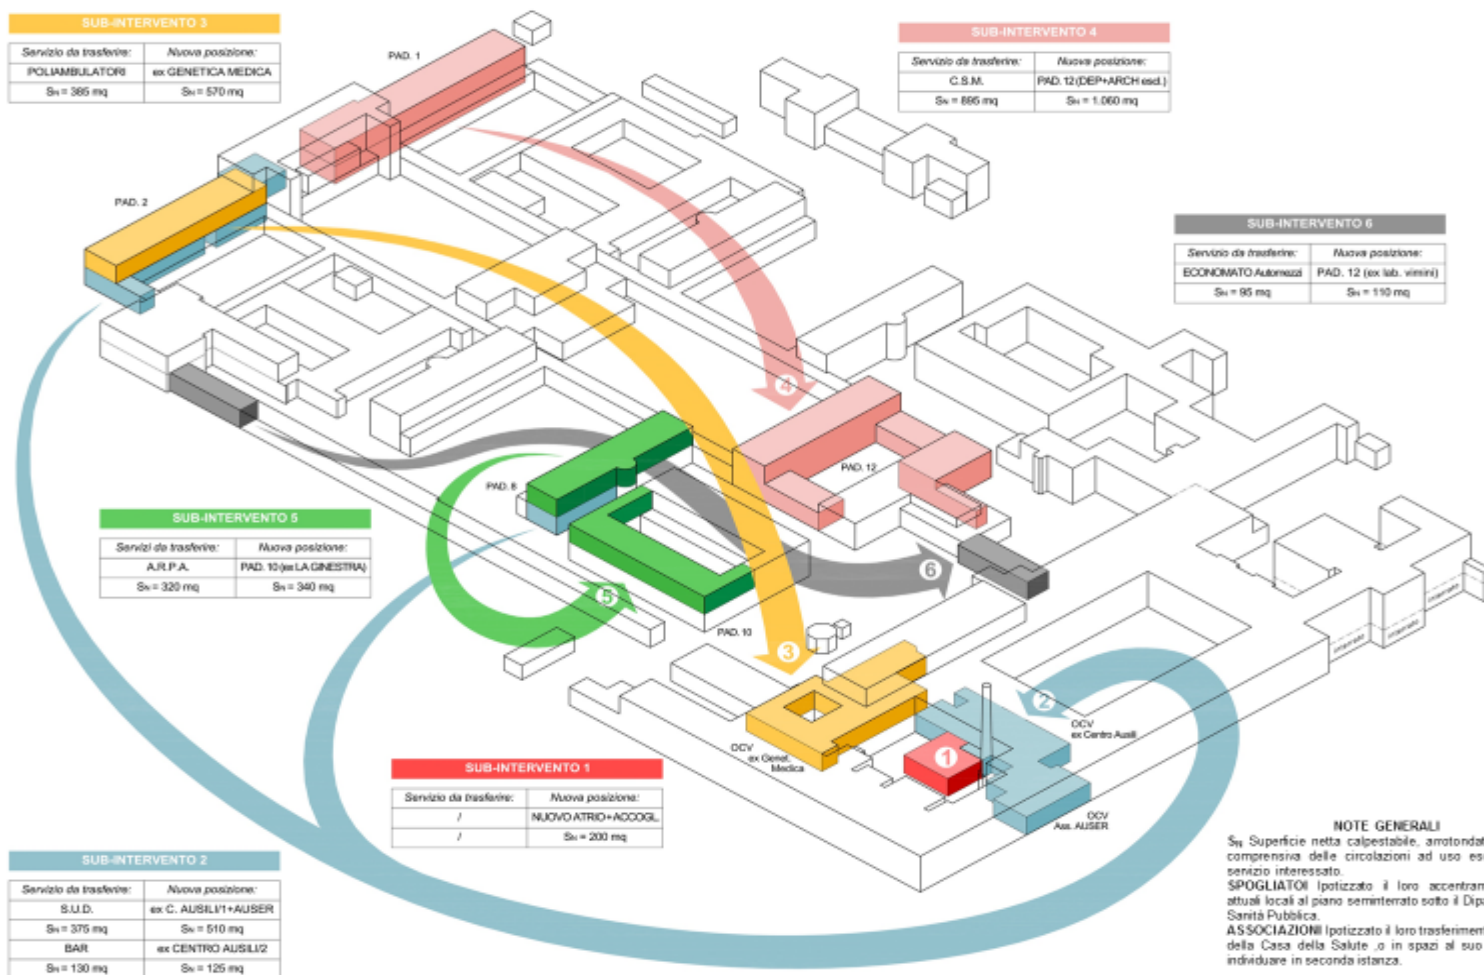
SUB-INTERVENTO 3

| Servizio da trasferire: | Nuova posizione: |
|---|---|
| POLIAMBULATORI | ex GENETICA MEDICA |
| $S_N$ = 385 mq | $S_N$ = 570 mq |

PAD. 1

SUB-INTERVENTO 4

| Servizio da trasferire: | Nuova posizione: |
|---|---|
| C.S.M. | PAD. 12 (DEP+ARCH escl.) |
| $S_N$ = 885 mq | $S_N$ = 1.060 mq |

PAD. 2

SUB-INTERVENTO 6

| Servizio da trasferire: | Nuova posizione: |
|---|---|
| ECONOMATO Automezzi | PAD. 12 (ex lab. vimini) |
| $S_N$ = 95 mq | $S_N$ = 110 mq |

4

PAD. 12

PAD. 8

SUB-INTERVENTO 5

| Servizi da trasferire: | Nuova posizione: |
|---|---|
| A.R.P.A. | PAD. 10 (ex LA GINESTRA) |
| $S_N$ = 320 mq | $S_N$ = 340 mq |

6

5

PAD. 10

3

2

OCV ex Centro Ausili

OCV ex Genet. Medica

1

SUB-INTERVENTO 1

| Servizio da trasferire: | Nuova posizione: |
|---|---|
| / | NUOVO ATRIO+ACCOGL. |
| / | $S_N$ = 200 mq |

OCV Ass. AUSER

NOTE GENERALI
$S_N$ Superficie netta calpestabile, arrotondat comprensiva delle circolazioni ad uso es servizio interessato.
SPOGLIATOI Ipotizzato il loro accentran attuali locali al piano seminterrato sotto il Dipa Sanità Pubblica.
ASSOCIAZIONI Ipotizzato il loro trasferimen della Casa della Salute ,o in spazi al suo individuare in seconda istanza.

SUB-INTERVENTO 2

| Servizio da trasferire: | Nuova posizione: |
|---|---|
| S.U.D. | ex C. AUSILI/1+AUSER |
| $S_N$ = 375 mq | $S_N$ = 510 mq |
| BAR | ex CENTRO AUSILI/2 |
| $S_N$ = 130 mq | $S_N$ = 125 mq |